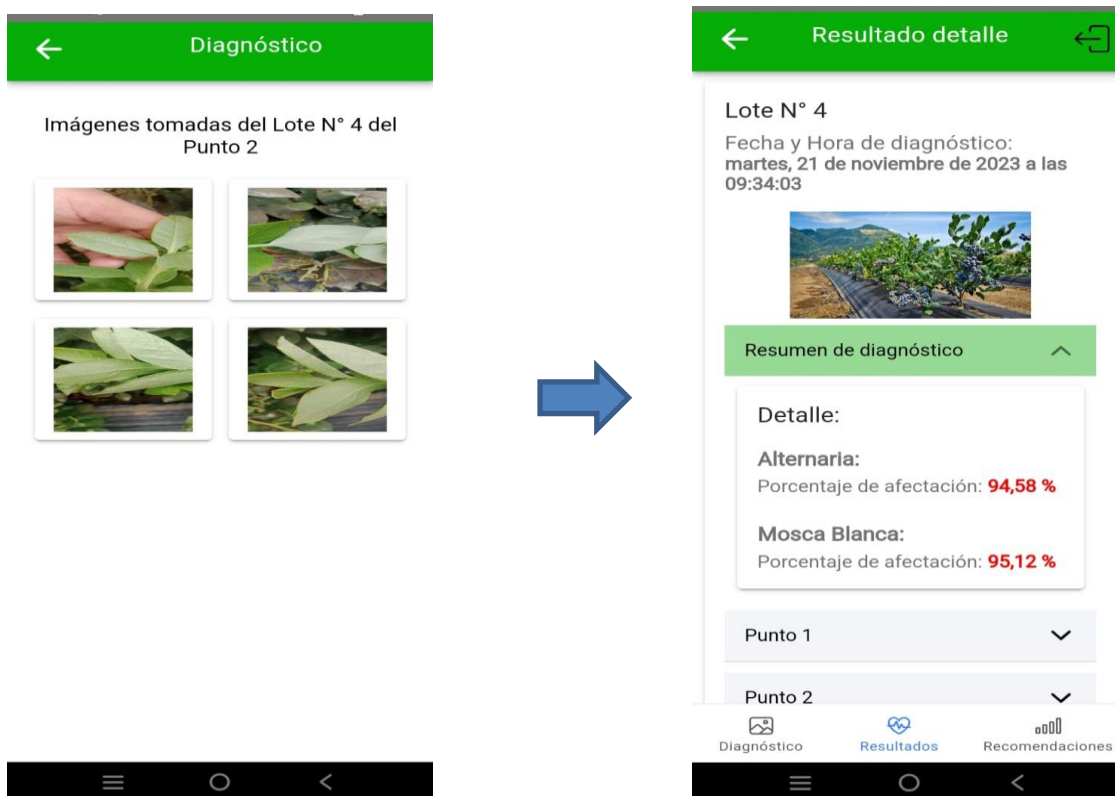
Diagnóstico

Imágenes tomadas del Lote N° 4 del Punto 2

Resultado detalle

Lote N° 4

Fecha y Hora de diagnóstico:
martes, 21 de noviembre de 2023 a las 09:34:03

Resumen de diagnóstico

Detalle:

Alternaria:
Porcentaje de afectación: 94,58 %

Mosca Blanca:
Porcentaje de afectación: 95,12 %

Punto 1

Punto 2

Diagnóstico Resultados Recomendaciones